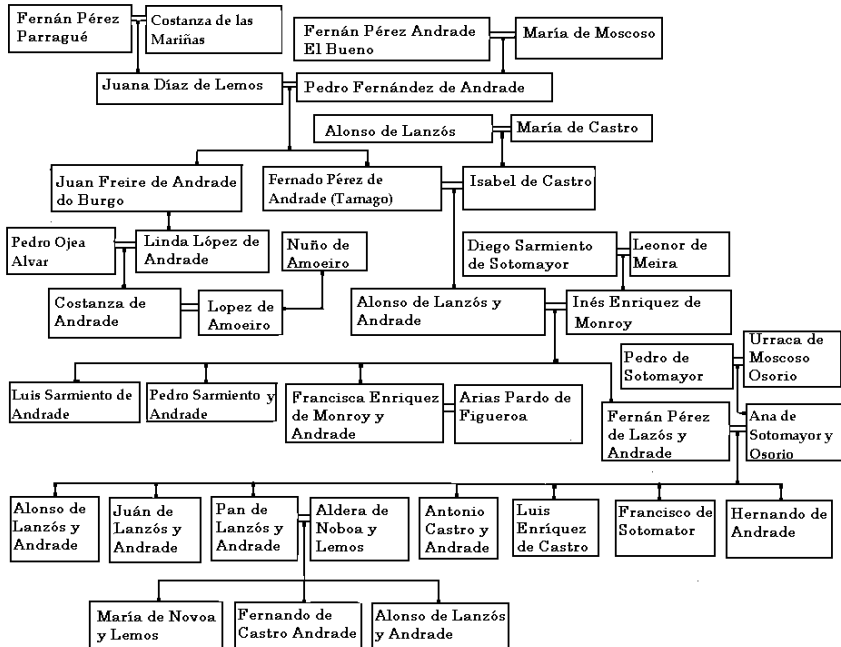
Fernán Pérez Parragué

Costanza de las Mariñas

Fernán Pérez Andrade El Bueno

María de Moscoso

Juana Díaz de Lemos

Pedro Fernández de Andrade

Alonso de Lanzós

María de Castro

Juan Freire de Andrade do Burgo

Fernado Pérez de Andrade (Tamago)

Isabel de Castro

Pedro Ojea Alvar

Linda López de Andrade

Nuño de Amoeiro

Diego Sarmiento de Sotomayor

Leonor de Meira

Costanza de Andrade

Lopez de Amoeiro

Alonso de Lanzós y Andrade

Inés Enriquez de Monroy

Pedro de Sotomayor

Urraca de Moscoso Osorio

Luis Sarmiento de Andrade

Pedro Sarmiento y Andrade

Francisca Enriquez de Monroy y Andrade

Arias Pardo de Figueroa

Fernán Pérez de Lazós y Andrade

Ana de Sotomayor y Osorio

Alonso de Lanzós y Andrade

Juán de Lanzós y Andrade

Pan de Lanzós y Andrade

Aldera de Noboa y Lemos

Antonio Castro y Andrade

Luis Enríquez de Castro

Francisco de Sotomator

Hernando de Andrade

María de Novoa y Lemos

Fernando de Castro Andrade

Alonso de Lanzós y Andrade